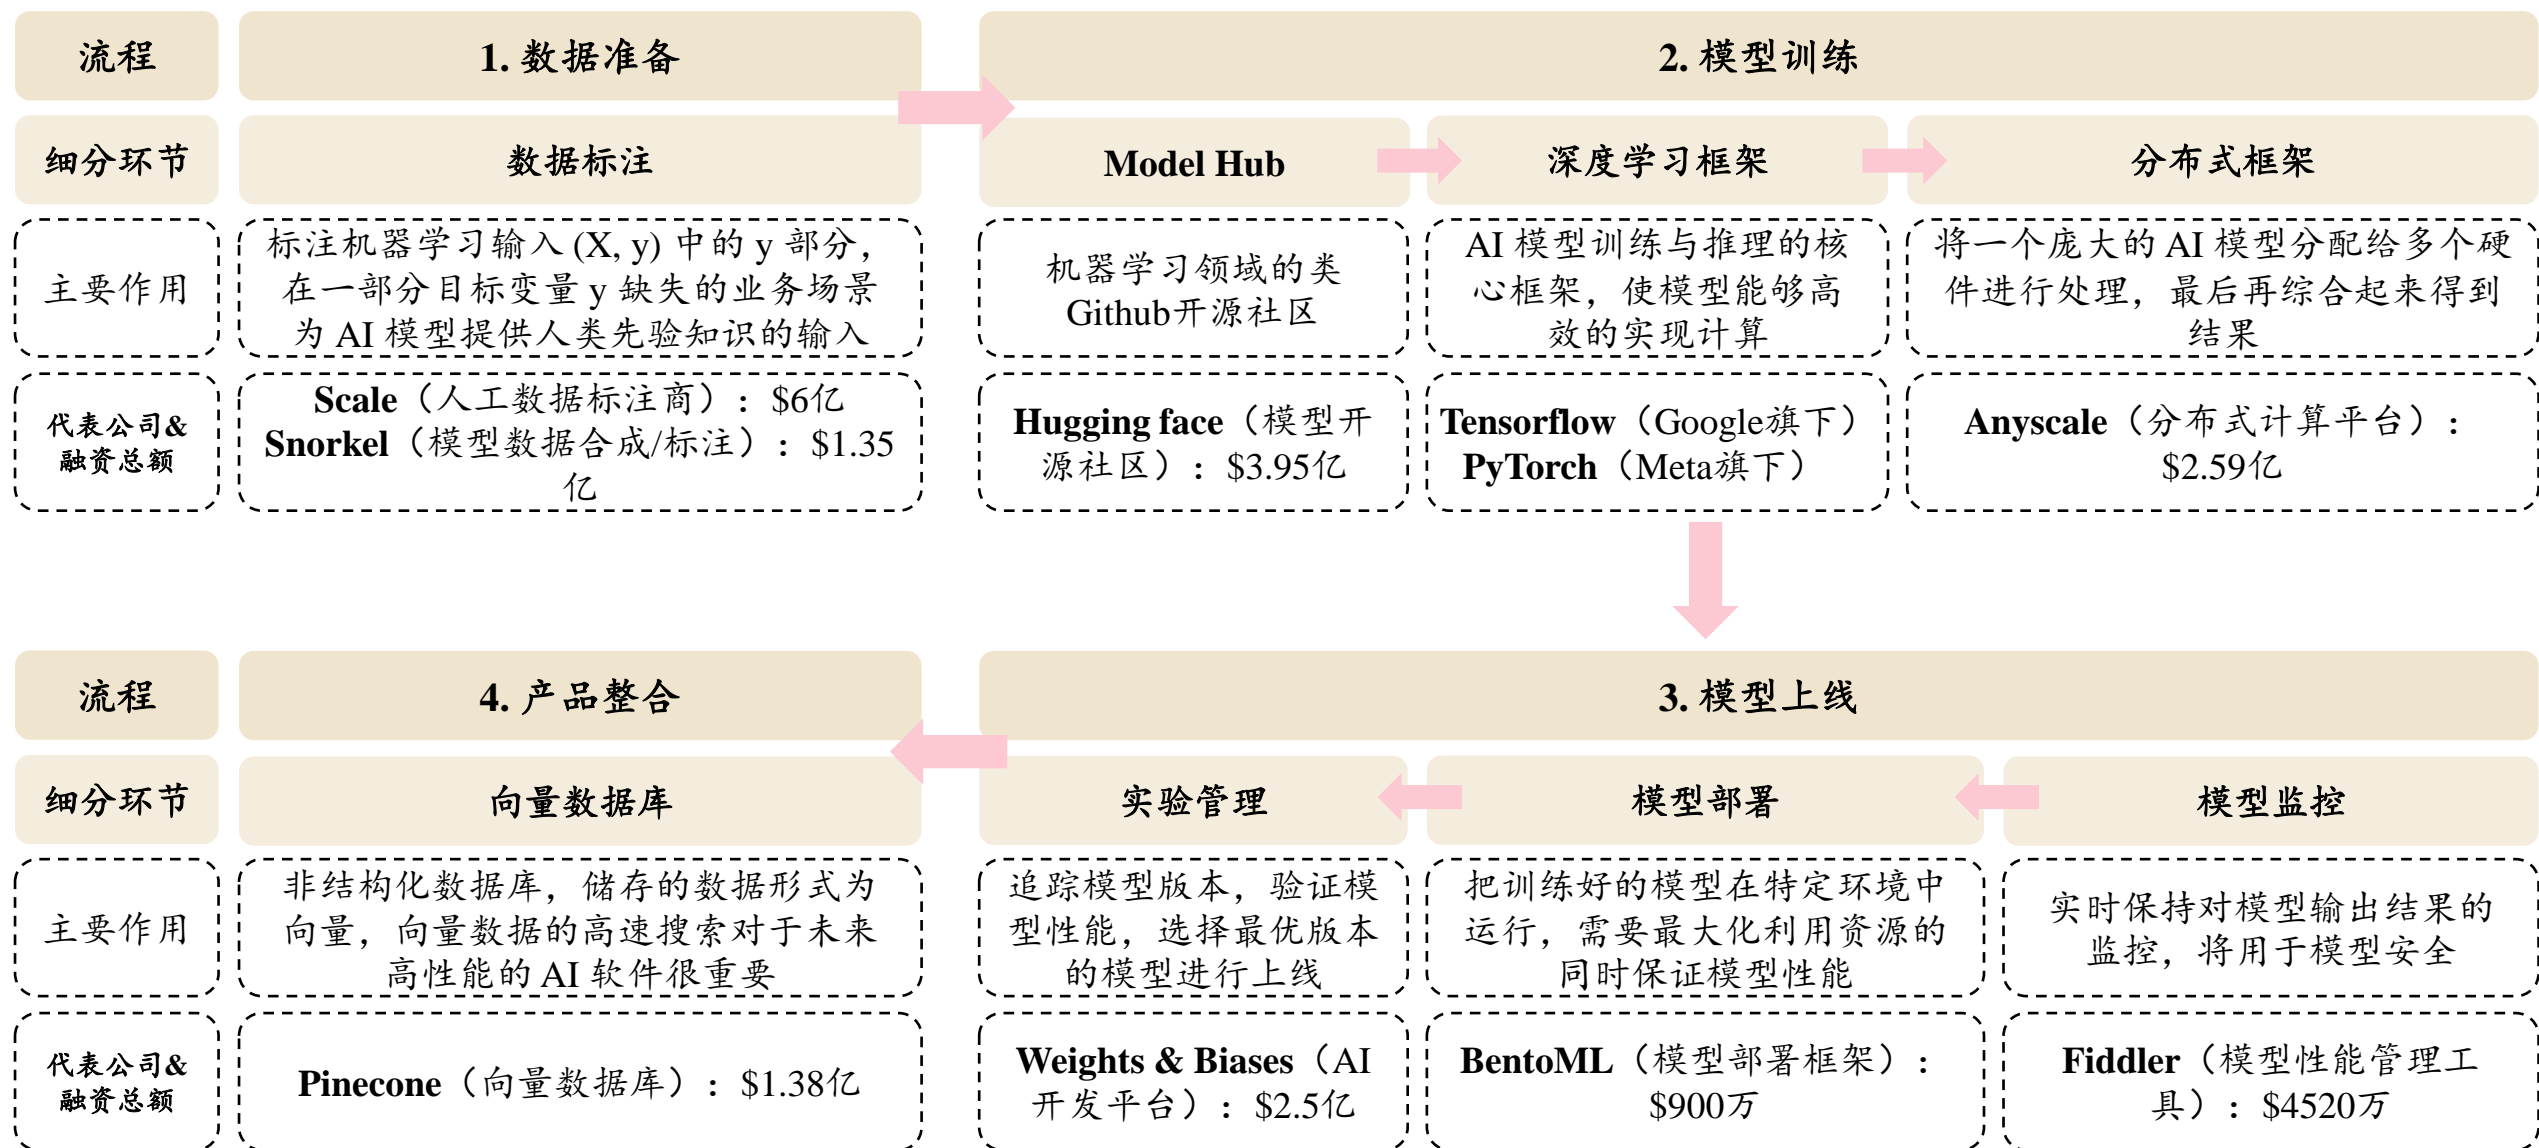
| 流程 | 1. 数据准备 | 2. 模型训练 | | |
|---|---|---|---|---|
| 细分环节 | 数据标注 | Model Hub | 深度学习框架 | 分布式框架 |
| 主要作用 | 标注机器学习输入 (X, y) 中的 y 部分，在一部分目标变量 y 缺失的业务场景为 AI 模型提供人类先验知识的输入 | 机器学习领域的类Github开源社区 | AI 模型训练与推理的核心框架，使模型能够高效的实现计算 | 将一个庞大的 AI 模型分配给多个硬件进行处理，最后再综合起来得到结果 |
| 代表公司&融资总额 | Scale（人工数据标注商）：\$6亿 Snorkel（模型数据合成/标注）：\$1.35亿 | Hugging face（模型开源社区）：\$3.95亿 | Tensorflow（Google旗下） PyTorch（Meta旗下） | Anyscale（分布式计算平台）：\$2.59亿 |

| 流程 | 4. 产品整合 | 3. 模型上线 | | |
|---|---|---|---|---|
| 细分环节 | 向量数据库 | 实验管理 | 模型部署 | 模型监控 |
| 主要作用 | 非结构化数据库，储存的数据形式为向量，向量数据的高速搜索对于未来高性能的 AI 软件很重要 | 追踪模型版本，验证模型性能，选择最优版本的模型进行上线 | 把训练好的模型在特定环境中运行，需要最大化利用资源的同时保证模型性能 | 实时保持对模型输出结果的监控，将用于模型安全 |
| 代表公司&融资总额 | Pinecone（向量数据库）：\$1.38亿 | Weights & Biases（AI开发平台）：\$2.5亿 | BentoML（模型部署框架）：\$900万 | Fiddler（模型性能管理工具）：\$4520万 |